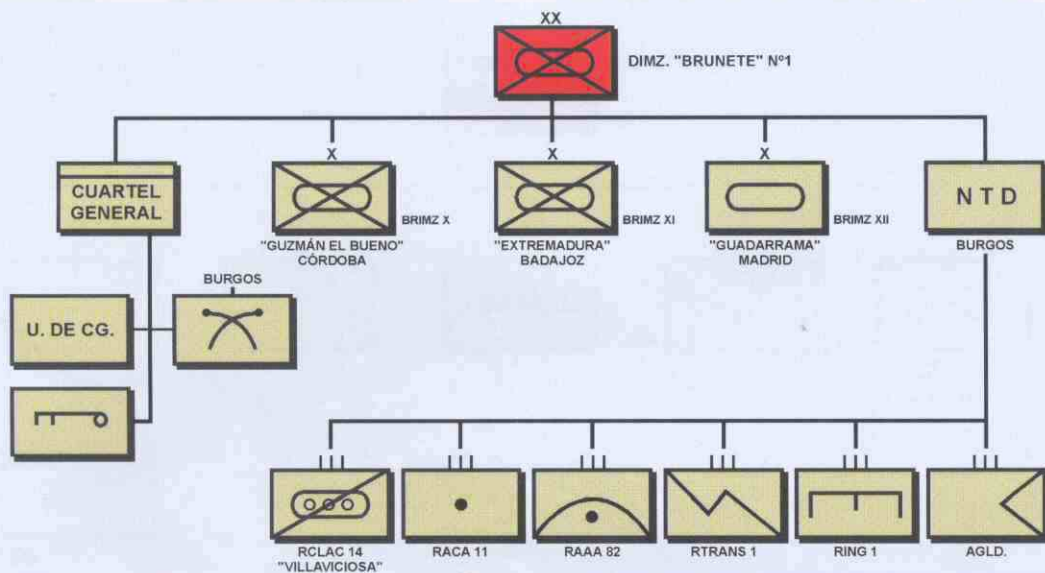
XX

DIMZ. "BRUNETE" Nº1

CUARTEL GENERAL

X

BRIMZ X

"GUZMÁN EL BUENO" CÓRDOBA

X

BRIMZ XI

"EXTREMADURA" BADAJOZ

X

BRIMZ XII

"GUADARRAMA" MADRID

N T D

BURGOS

BURGOS

U. DE CG.

III

RCLAC 14 "VILLAVICIOSA"

III

RACA 11

III

RAAA 82

III

RTRANS 1

III

RING 1

III

AGLD.